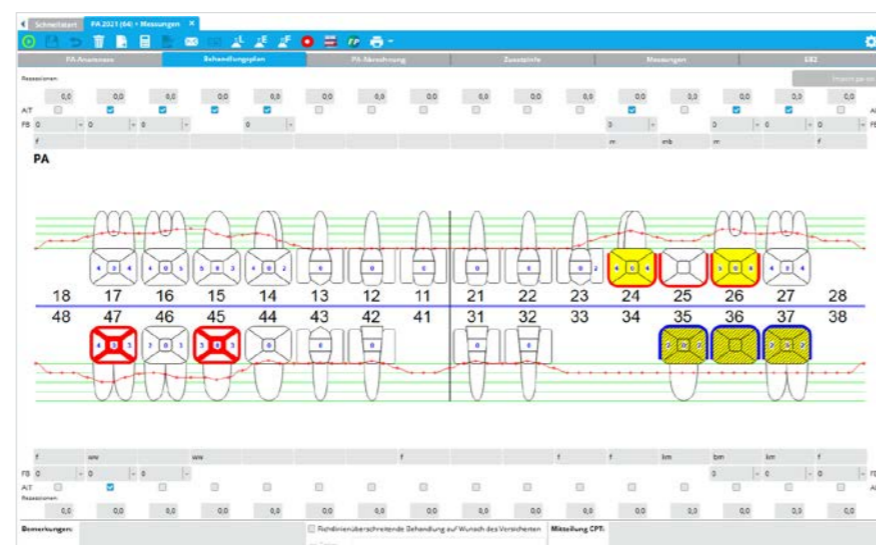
Schnellstart PA 2021 (64) - Messungen ×

PA Anamnese | Behandlungsplan | PA Abrechnung | Zusatzinfo | Messungen | EBZ

Rezessionen:

0,0 0,0 0,0 0,0 0,0 0,0 0,0 0,0 0,0 0,0 0,0 0,0 0,0 0,0 0,0

A/T

FB 0 0 0 0 0 0 0

f m mb m f

PA

18 17 16 15 14 13 12 11 21 22 23 24 25 26 27 28

48 47 46 45 44 43 42 41 31 32 33 34 35 36 37 38

f ww ww f f f km bm km f

FB 0 0 0 0 0 0

A/T

Rezessionen:

0,0 0,0 0,0 0,0 0,0 0,0 0,0 0,0 0,0 0,0 0,0 0,0 0,0 0,0 0,0

Bemerkungen: Richtlinienüberschreitende Behandlung auf Wunsch des Versicherten Mitteilung CPT: